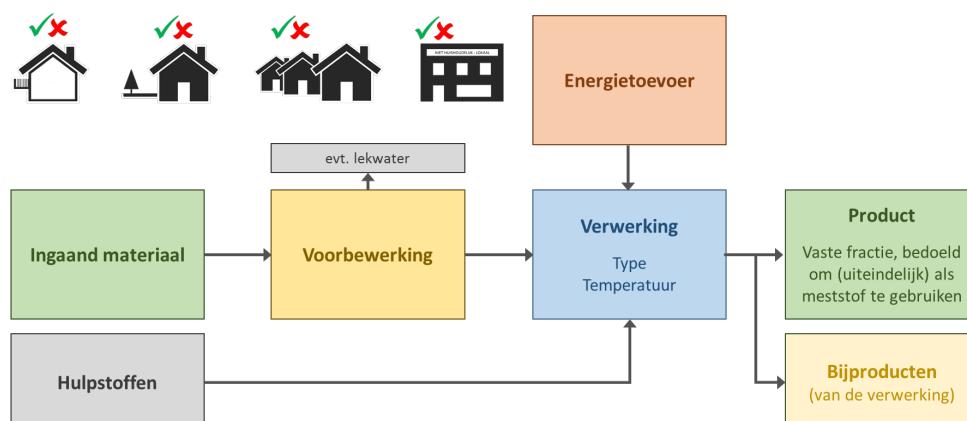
NIET HUISHOUDELIJK - LOKAAL

Energietoevoer

evt. lekwater

Ingaand materiaal

Voorbewerking

Verwerking
Type
Temperatuur

Product
Vaste fractie, bedoeld om (uiteindelijk) als meststof te gebruiken

Hulpstoffen

Bijproducten
(van de verwerking)